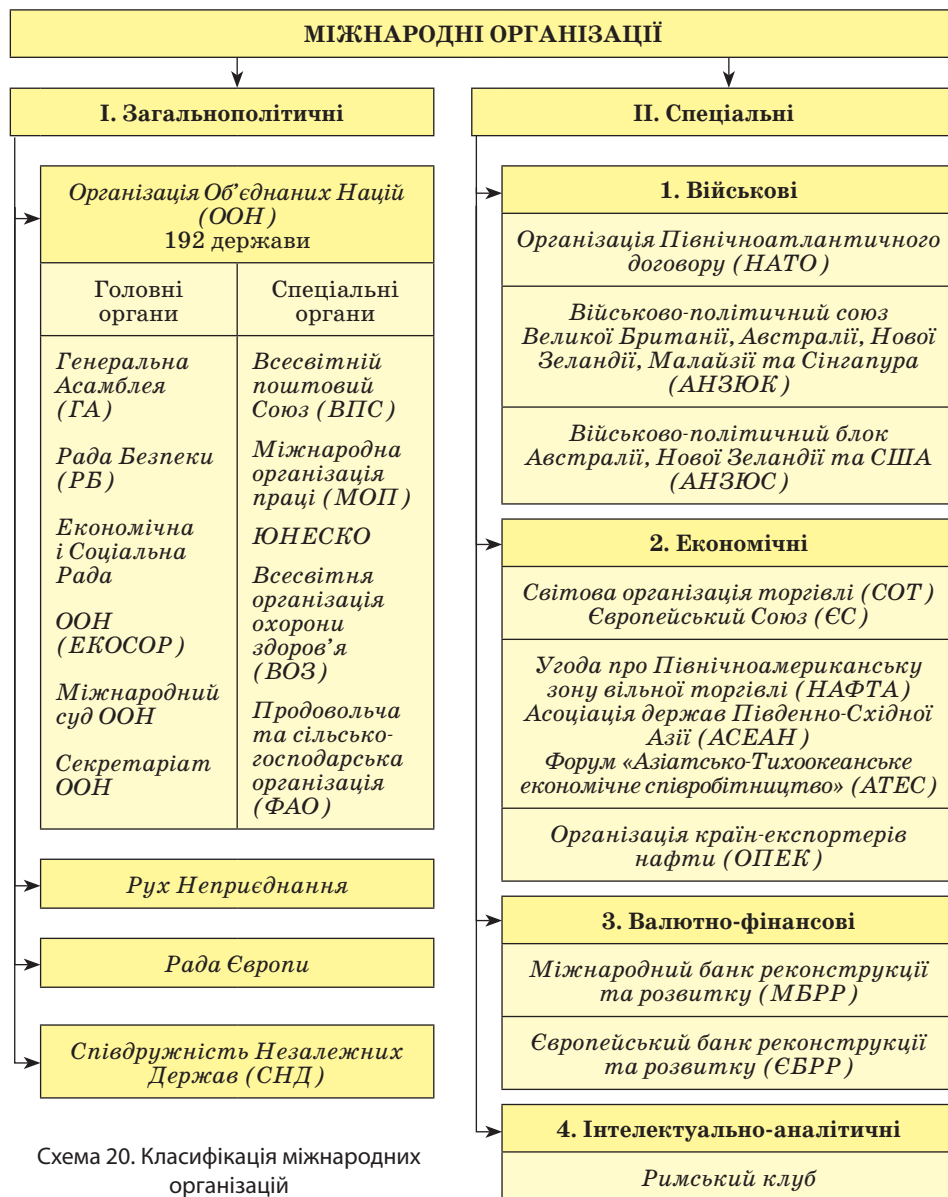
МІЖНАРОДНІ ОРГАНІЗАЦІЇ

I. Загальнополітичні

Організація Об'єднаних Націй (ООН)
192 держави

| Головні органи | Спеціальні органи |
|---|---|
| Генеральна Асамблея (ГА) | Всесвітній поштовий Союз (ВПС) |
| Рада Безпеки (РБ) | Міжнародна організація праці (МОП) |
| Економічна і Соціальна Рада | ЮНЕСКО |
| ООН (ЕКОСОР) | Всесвітня організація охорони здоров'я (ВОЗ) |
| Міжнародний суд ООН | Продовольча та сільськогосподарська організація (ФАО) |
| Секретаріат ООН | |

Рух Неприєднання

Рада Європи

Співдружність Незалежних Держав (СНД)

Схема 20. Класифікація міжнародних організацій

II. Спеціальні

1. Військові

Організація Північноатлантичного договору (НАТО)

Військово-політичний союз Великої Британії, Австралії, Нової Зеландії, Малайзії та Сінгапура (АНЗЮК)

Військово-політичний блок Австралії, Нової Зеландії та США (АНЗЮС)

2. Економічні

Світова організація торгівлі (СОТ)
Європейський Союз (ЄС)

Угода про Північноамериканську зону вільної торгівлі (НАФТА)
Асоціація держав Південно-Східної Азії (АСЕАН)
Форум «Азіатсько-Тихоокеанське економічне співробітництво» (АТЕС)

Організація країн-експортерів нафти (ОПЕК)

3. Валютно-фінансові

Міжнародний банк реконструкції та розвитку (МБРР)

Європейський банк реконструкції та розвитку (ЄБРР)

4. Інтелектуально-аналітичні

Римський клуб